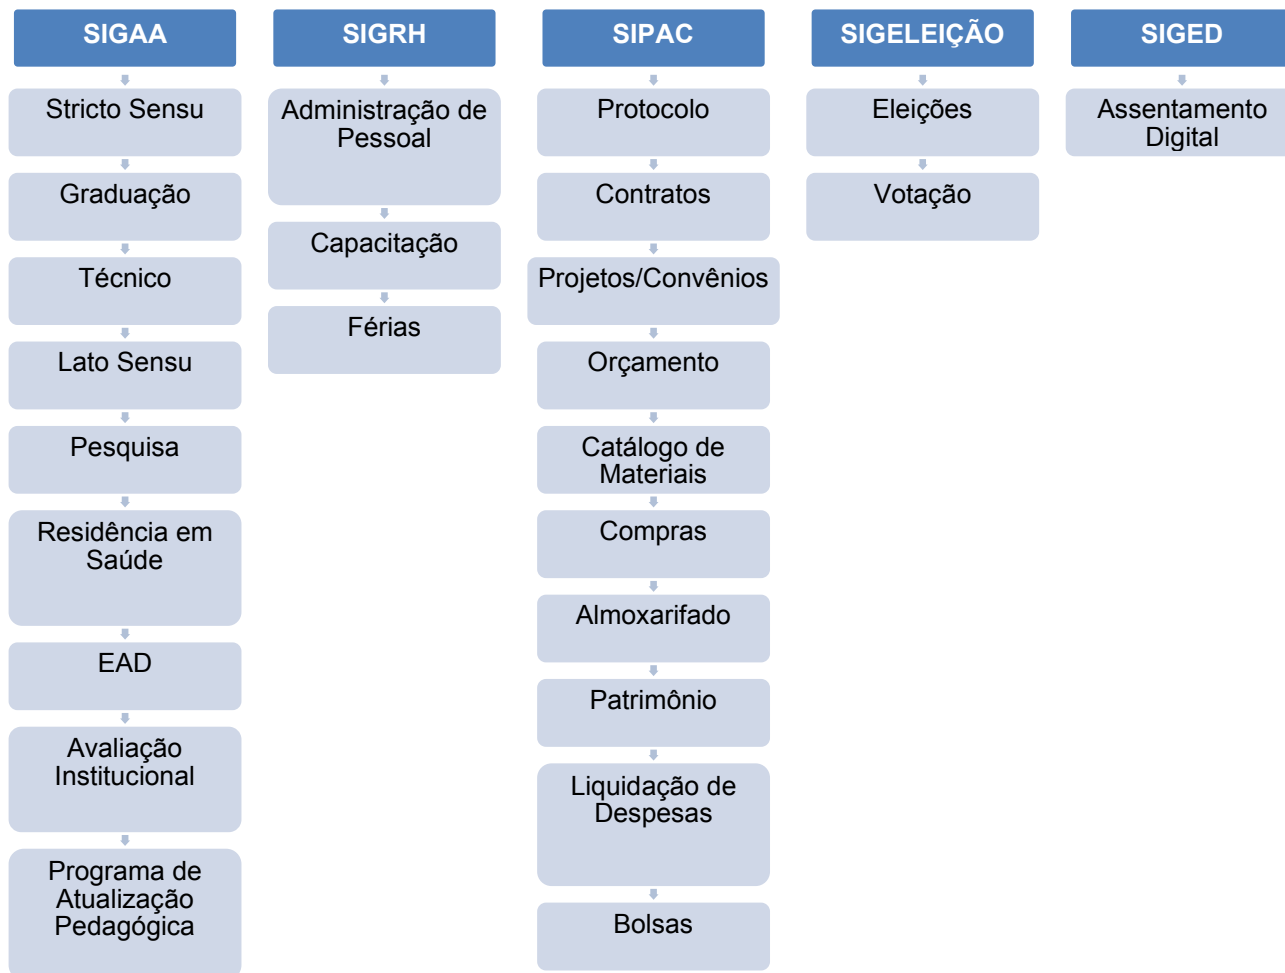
SIGAA

Stricto Sensu

Graduação

Técnico

Lato Sensu

Pesquisa

Residência em Saúde

EAD

Avaliação Institucional

Programa de Atualização Pedagógica

SIGRH

Administração de Pessoal

Capacitação

Férias

SIPAC

Protocolo

Contratos

Projetos/Convênios

Orçamento

Catálogo de Materiais

Compras

Almoxarifado

Patrimônio

Liquidação de Despesas

Bolsas

SIGELEIÇÃO

Eleições

Votação

SIGED

Assentamento Digital